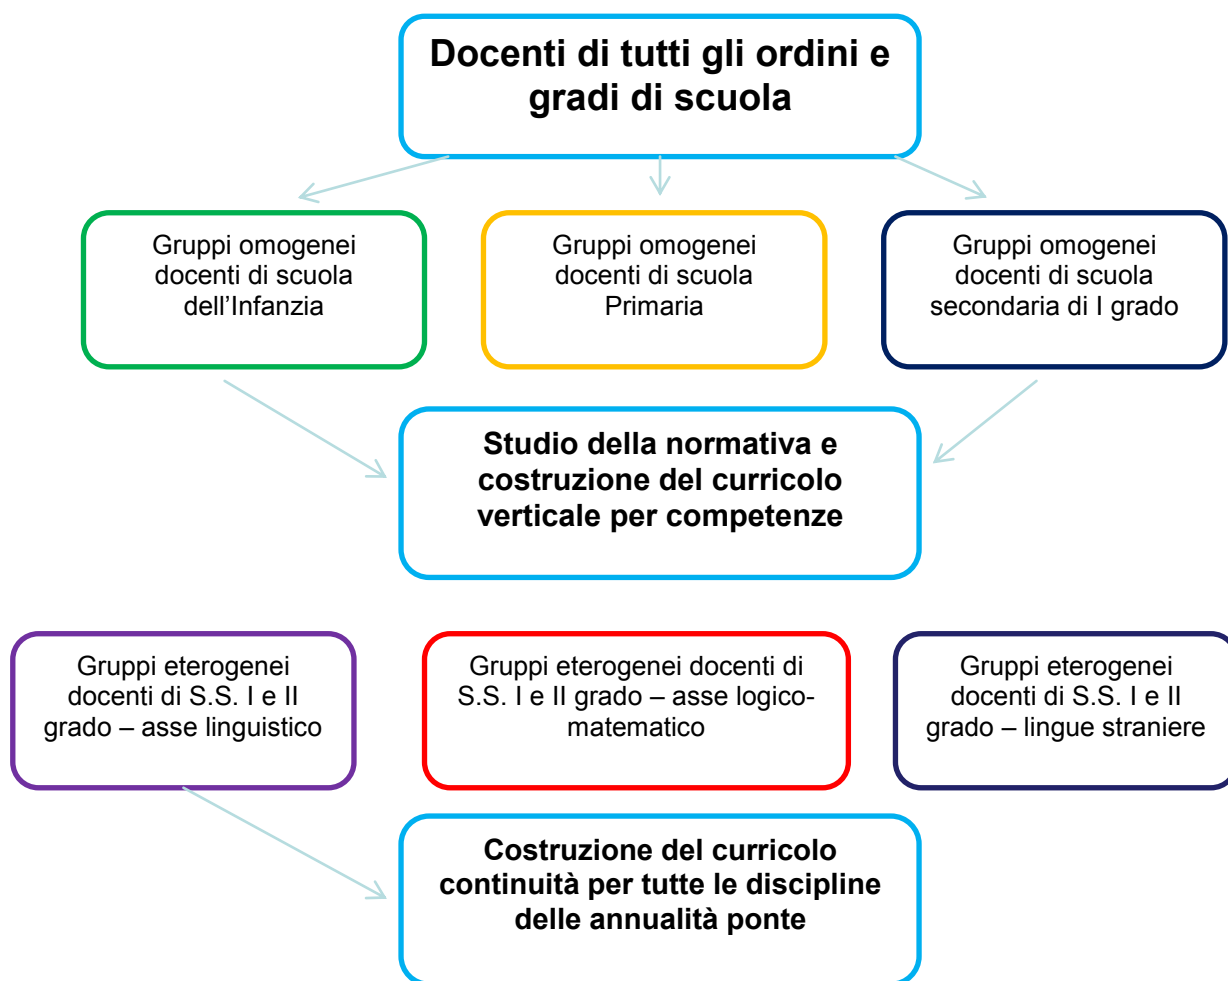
**Docenti di tutti gli ordini e gradi di scuola**

Gruppi omogenei docenti di scuola dell’Infanzia

Gruppi omogenei docenti di scuola Primaria

Gruppi omogenei docenti di scuola secondaria di I grado

**Studio della normativa e costruzione del curricolo verticale per competenze**

Gruppi eterogenei docenti di S.S. I e II grado – asse linguistico

Gruppi eterogenei docenti di S.S. I e II grado – asse logico-matematico

Gruppi eterogenei docenti di S.S. I e II grado – lingue straniere

**Costruzione del curricolo continuità per tutte le discipline delle annualità ponte**